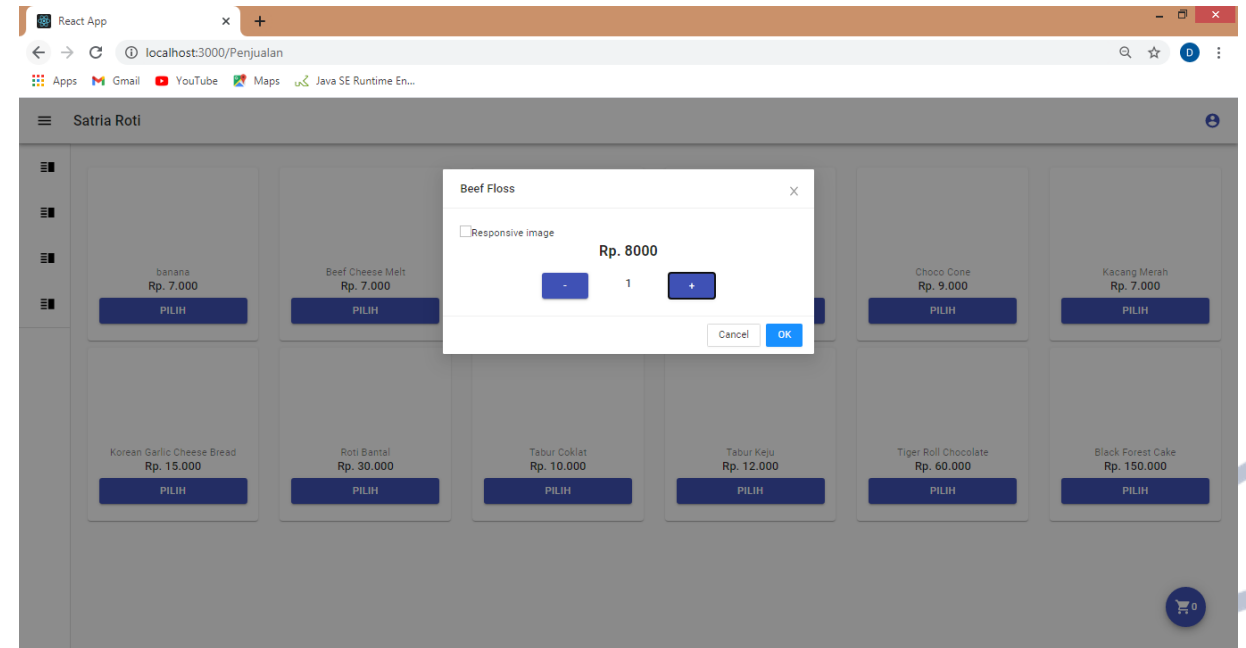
React App

localhost:3000/Penjualan

Apps Gmail YouTube Maps Java SE Runtime En...

Satria Roti

banana
Rp. 7.000
PILIH

Beef Cheese Melt
Rp. 7.000
PILIH

Choco Cone
Rp. 9.000
PILIH

Kacang Merah
Rp. 7.000
PILIH

Korean Garlic Cheese Bread
Rp. 15.000
PILIH

Roti Bantal
Rp. 30.000
PILIH

Tabur Coklat
Rp. 10.000
PILIH

Tabur Keju
Rp. 12.000
PILIH

Tiger Roll Chocolate
Rp. 60.000
PILIH

Black Forest Cake
Rp. 150.000
PILIH

Beef Floss
×

Responsive image
Rp. 8000
-
1
+

Cancel
OK

0